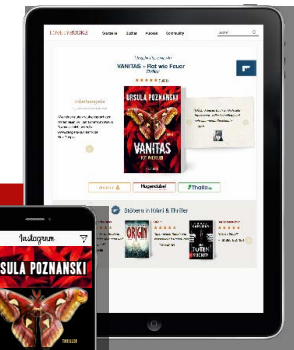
LOVELYBOOKS Bücher Autor Posts Community

VANITAS – Rot wie Feuer
Thriller

URSULA POZNANSKI

VANITAS
ROT WIE FEUER

Hugendubel
Thalia

Stöbern in Krimi & Thriller

ORIGIN

TOTEN

Instagram

SULA POZNANSKI

THRILLER